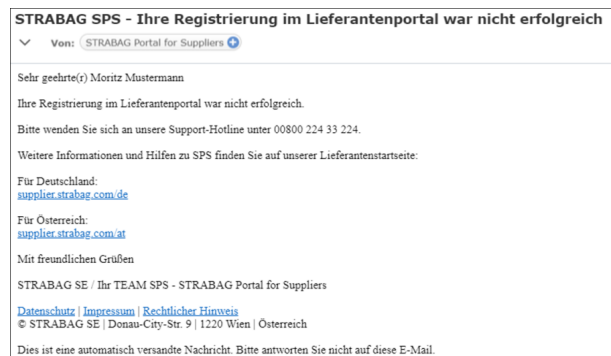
STRABAG SPS - Ihre Registrierung im Lieferantenportal war nicht erfolgreich

Von: STRABAG Portal for Suppliers

Sehr geehrte(r) Moritz Mustermann

Ihre Registrierung im Lieferantenportal war nicht erfolgreich.

Bitte wenden Sie sich an unsere Support-Hotline unter 00800 224 33 224.

Weitere Informationen und Hilfen zu SPS finden Sie auf unserer Lieferantenstartseite:

Für Deutschland:
supplier.strabag.com/de

Für Österreich:
supplier.strabag.com/at

Mit freundlichen Grüßen

STRABAG SE / Ihr TEAM SPS - STRABAG Portal for Suppliers

Datenschutz | Impressum | Rechtlicher Hinweis
© STRABAG SE | Donau-City-Str. 9 | 1220 Wien | Österreich

Dies ist eine automatisch versandte Nachricht. Bitte antworten Sie nicht auf diese E-Mail.